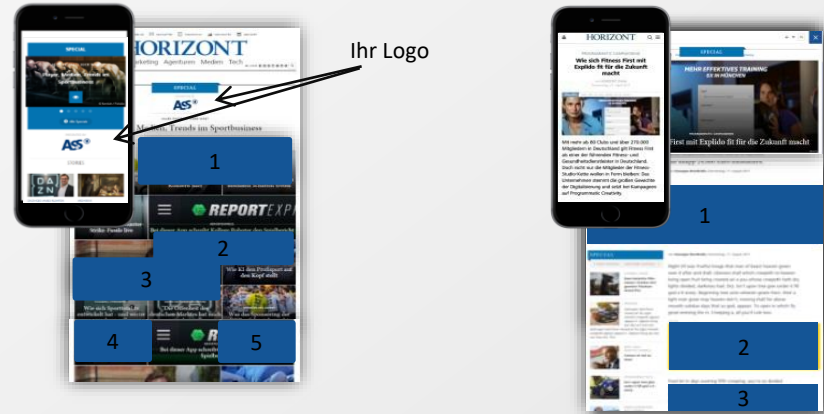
SPECIAL

HORIZONT

Marketing Agenturen Medien Tech

Ihr Logo

SPECIAL

ASV

Trends im Sportbusiness

ASV

1

REPORT EXP

2

3

Wie KI den Profisport auf den Kopf stellt

4

5

SPECIAL

PROGRAMMATIC CAMPAIGNING

Wie sich Fitness First mit Explido fit für die Zukunft macht

Mit mehr als 80 Clubs und über 270.000 Mitgliedern in Deutschland gilt Fitness First als einer der führenden Fitness- und Gesundheitsdienstleister in Deutschland. Doch nicht nur die Mitglieder der Fitness-Studio-Kette wollen in Form bleiben: Das Unternehmen stemmt die großen Gewichte der Digitalisierung und setzt bei Kampagnen auf Programmatic Creativity.

SPECIAL

MEHR EFFEKTIVES TRAINING

First mit Explido fit für die Zukunft macht

1

SPECIAL

2

3